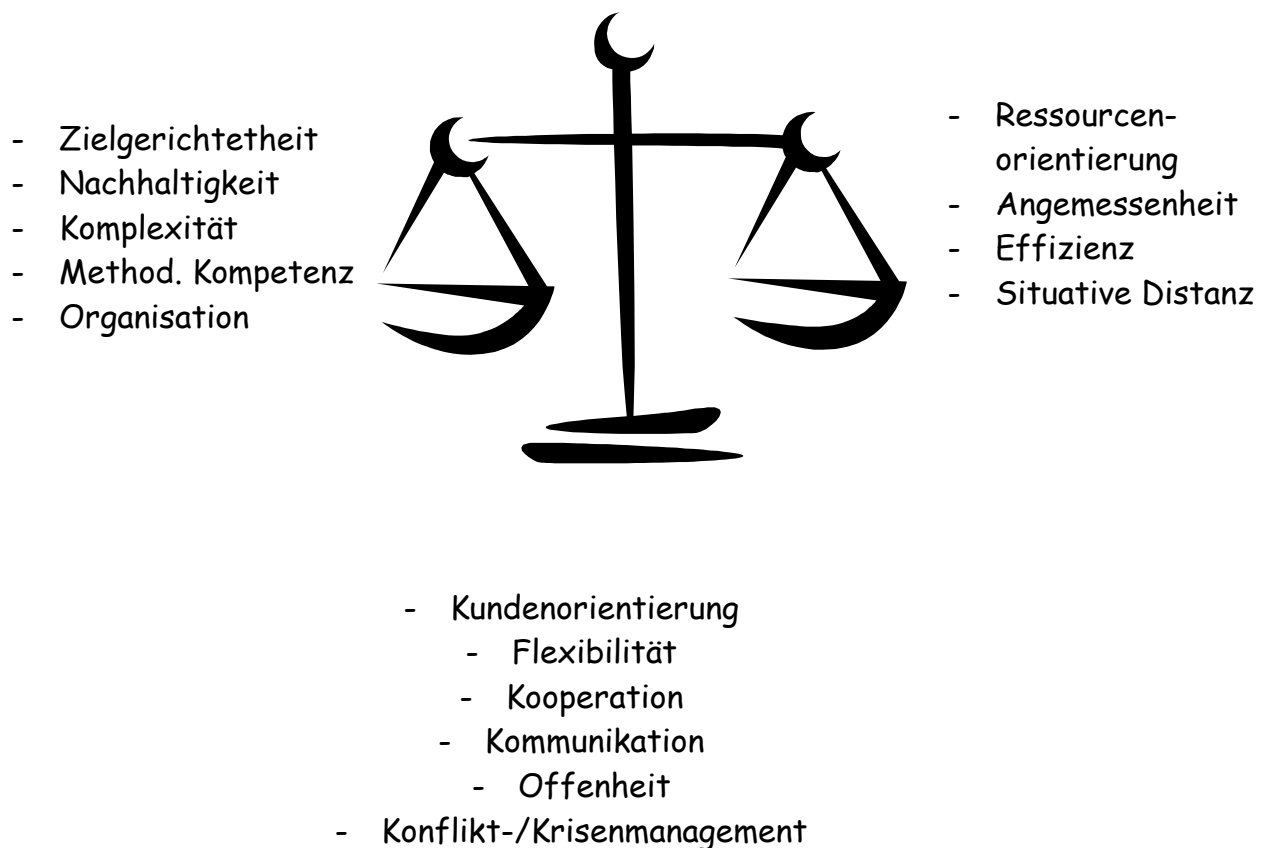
- Zielgerichtetheit
- Nachhaltigkeit
- Komplexität
- Method. Kompetenz
- Organisation

- Ressourcenorientierung
- Angemessenheit
- Effizienz
- Situative Distanz

- Kundenorientierung
- Flexibilität
- Kooperation
- Kommunikation
- Offenheit
- Konflikt-/Krisenmanagement